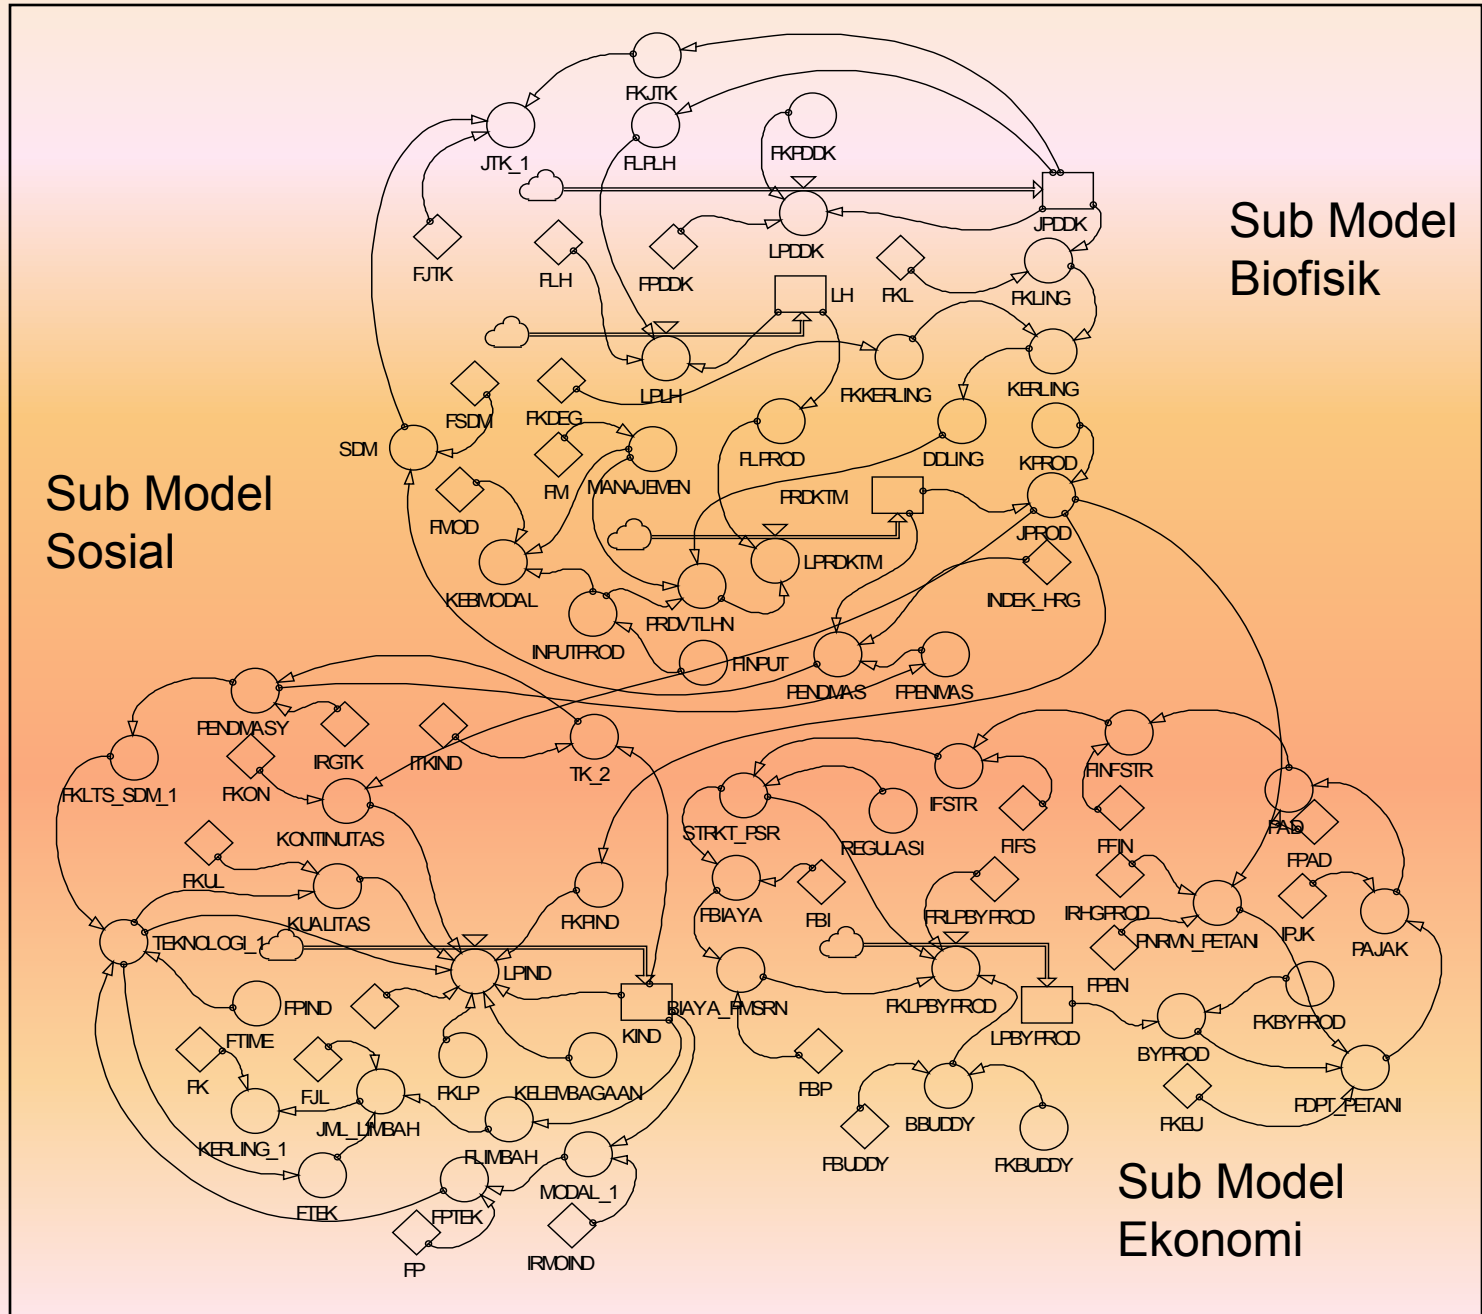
Sub Model Biofisik

Sub Model Sosial

Sub Model Ekonomi

FKJTK
JTK_1
FLPLH
FKPDDK
JPDDK
LPDDK
FJTK
FLH
FPDDK
LH
FKL
FKLING
LPLH
FKKERLING
KERLING
FSDM
FKDEG
SDM
MANAJEMEN
FLPROD
DDLING
KPROD
FM
FMOD
PRDKTM
JPROD
LPRDKTM
KEBMODAL
PRDVTLHN
INDEK_HRG
INPUTPROD
FINPUT
PENDMAS
FPENMAS
PENDMASY
IRGTK
ITKIND
TK_2
FKLTS_SDM_1
FKON
KONTINUITAS
FINFSTR
IFSTR
STRKT_PSR
REGULASI
FIFS
FFIN
PAD
FPAD
FKUL
KUALITAS
FKPIND
FBIAYA
FBI
FRLPBYPROD
IRHGPROD
FNRMN_PETANI
IPJK
PAJAK
TEKNOLOGI_1
LPIND
FPEN
FPIND
BIAYA_PMSRN
FKLPBYPROD
LPBYPROD
FKBYPROD
KIND
FTIME
FK
FJL
FKLP
KELEMBAGAAN
FBP
BYPROD
KERLING_1
JML_LIMBAH
BBUDDY
FKEU
PDPT_PETANI
FLIMBAH
FTEK
MODAL_1
FBUDDY
FKBUDDY
FPTEK
FP
IRMOIND